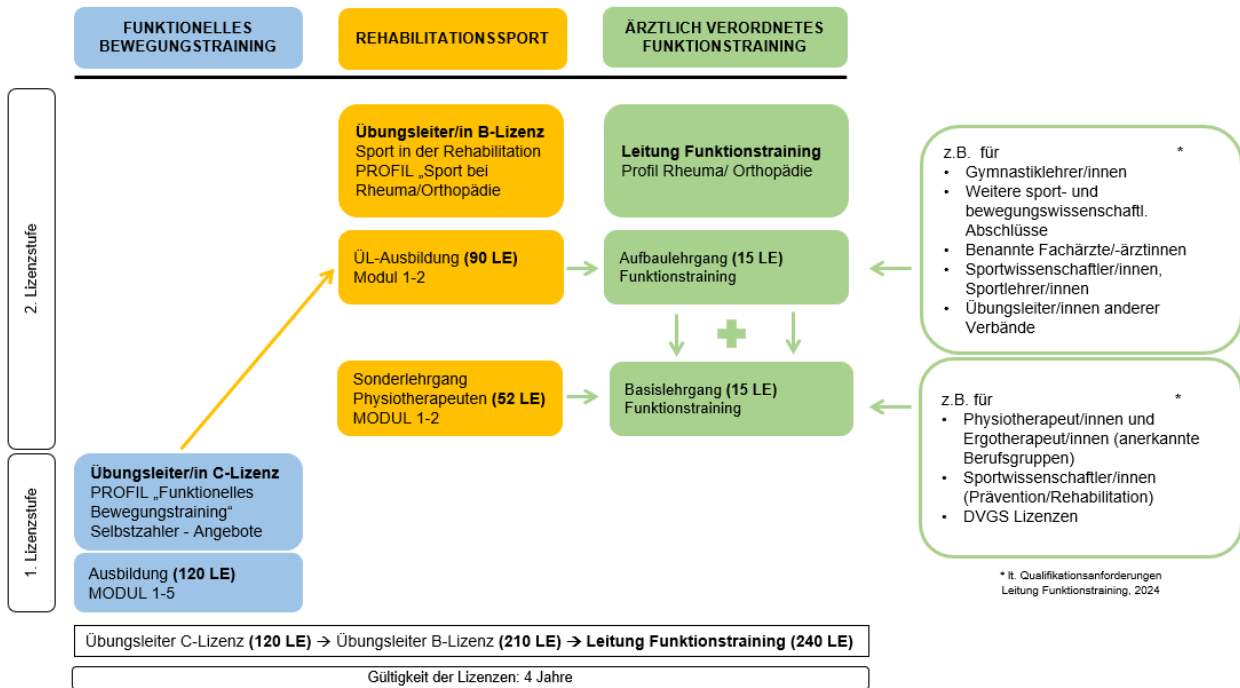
FUNKTIONELLES BEWEGUNGSTRAINING

REHABILITATIONSSPORT

ÄRZTLICH VERORDNETES FUNKTIONSTRAINING

2. Lizenzstufe

**Übungsleiter/in B-Lizenz**
Sport in der Rehabilitation
PROFIL „Sport bei Rheuma/Orthopädie

**Leitung Funktionstraining**
Profil Rheuma/ Orthopädie

z.B. für *
• Gymnastiklehrer/innen
• Weitere sport- und bewegungswissenschaftl. Abschlüsse
• Benannte Fachärzte/-ärztinnen
• Sportwissenschaftler/innen, Sportlehrer/innen
• Übungsleiter/innen anderer Verbände

ÜL-Ausbildung **(90 LE)**
Modul 1-2

Aufbaulehrgang **(15 LE)**
Funktionstraining

Sonderlehrgang Physiotherapeuten **(52 LE)**
MODUL 1-2

Basislehrgang **(15 LE)**
Funktionstraining

z.B. für *
• Physiotherapeut/innen und Ergotherapeut/innen (anerkannte Berufsgruppen)
• Sportwissenschaftler/innen (Prävention/Rehabilitation)
• DVGS Lizenzen

1. Lizenzstufe

**Übungsleiter/in C-Lizenz**
PROFIL „Funktionelles Bewegungstraining“
Selbstzahler - Angebote

Ausbildung **(120 LE)**
MODUL 1-5

* lt. Qualifikationsanforderungen Leitung Funktionstraining, 2024

Übungsleiter C-Lizenz **(120 LE)** → Übungsleiter B-Lizenz **(210 LE)** → **Leitung Funktionstraining (240 LE)**

Gültigkeit der Lizenzen: 4 Jahre